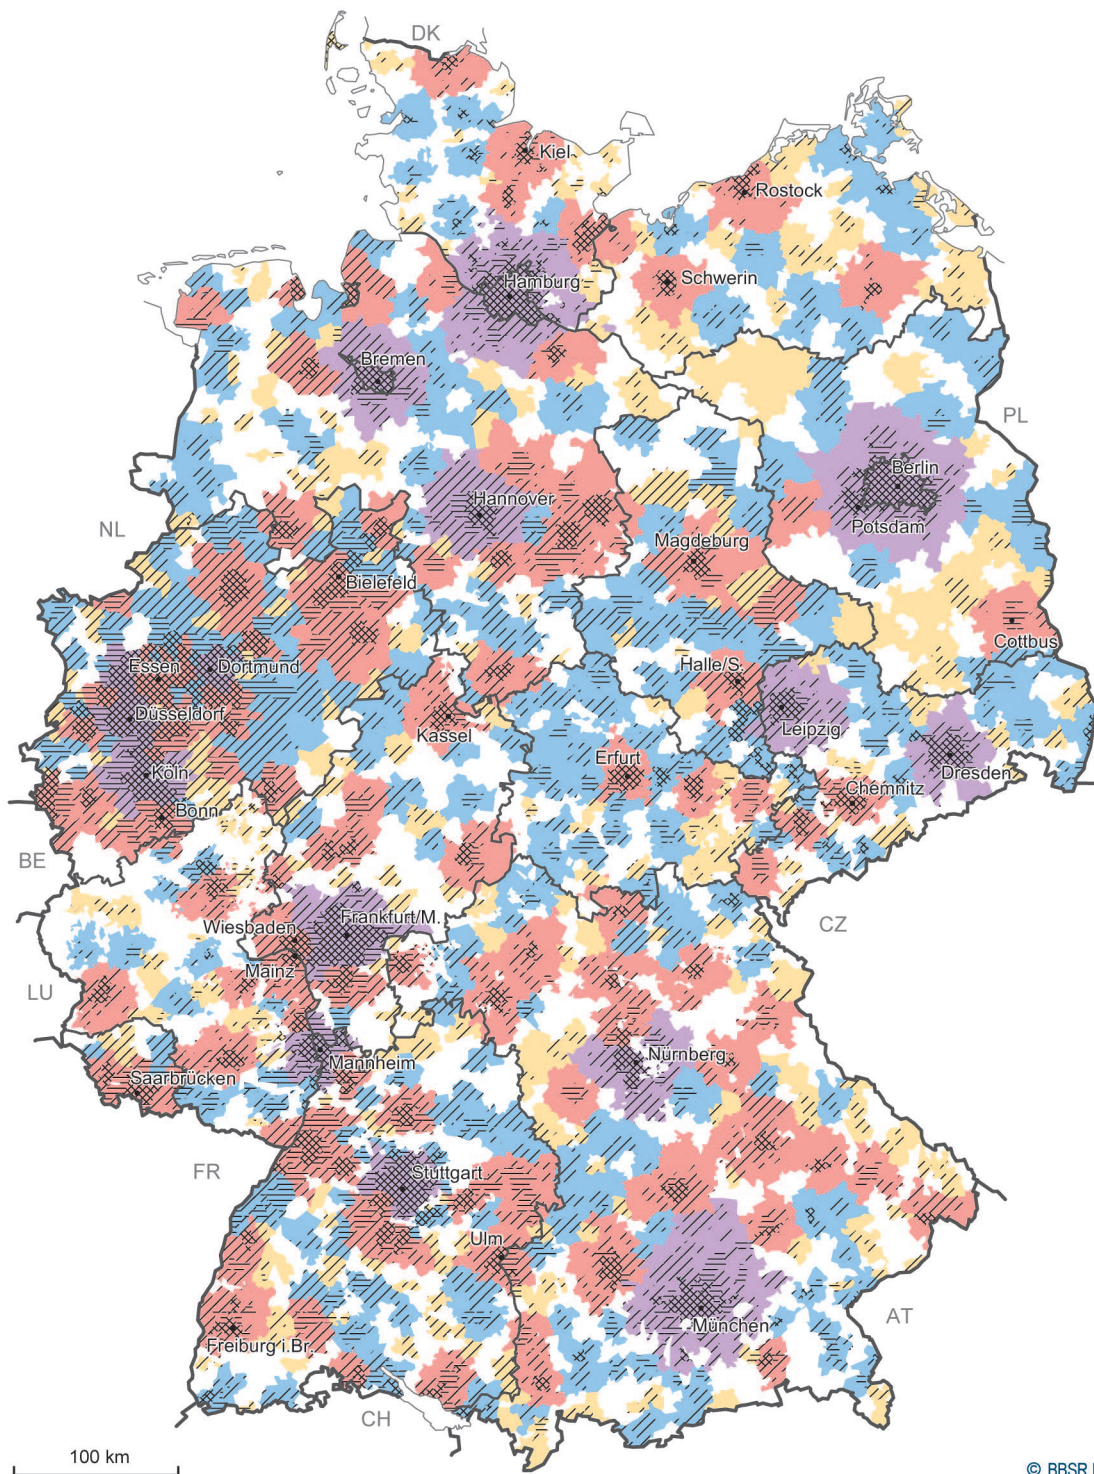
DK
Kiel
Rostock
Hamburg
Schwerin
Bremen
PL
Berlin
Hannover
Potsdam
NL
Magdeburg
Bielefeld
Cottbus
Essen
Dortmund
Halle/S.
Düsseldorf
Leipzig
Kassel
Erfurt
Köln
Dresden
Chemnitz
Bonn
BE
CZ
Frankfurt/M.
Wiesbaden
Mainz
LU
Nürnberg
Mannheim
Saarbrücken
FR
Stuttgart
Ulm
AT
München
Freiburg i.Br.
CH
100 km
© BBSR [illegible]